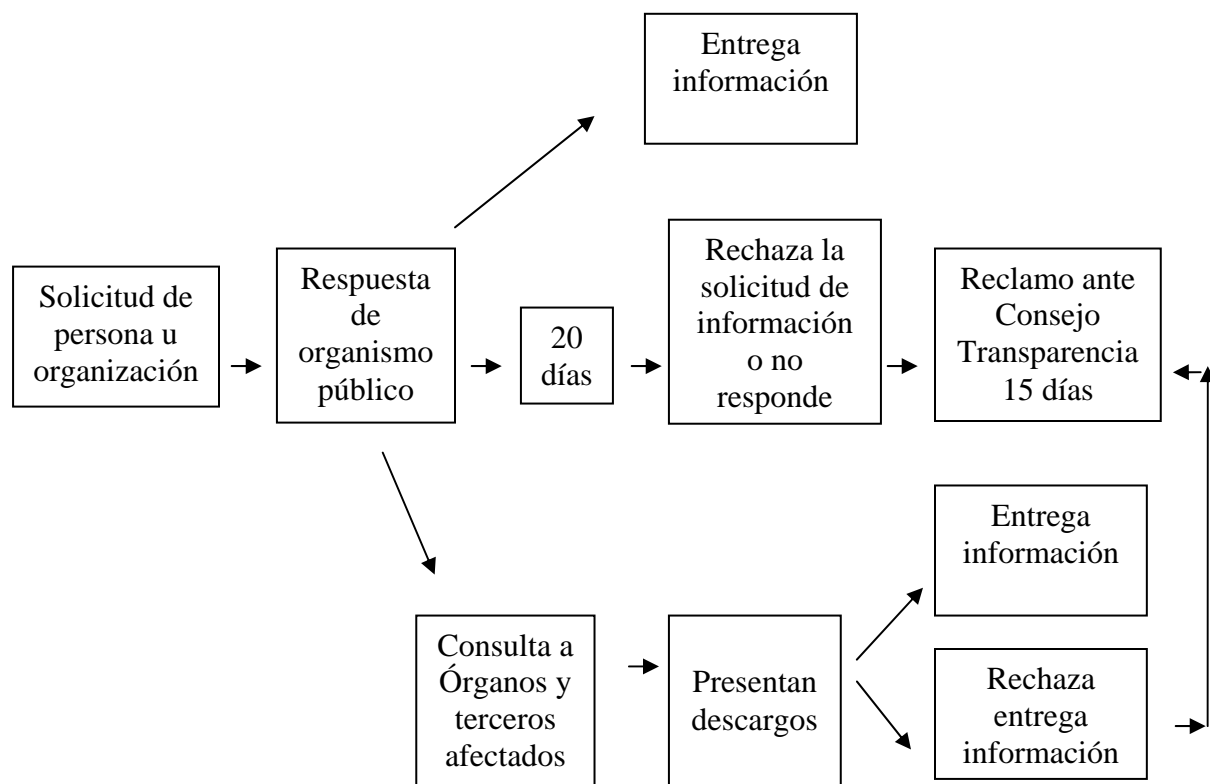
Entrega información

Solicitud de persona u organización

Respuesta de organismo público

20 días

Rechaza la solicitud de información o no responde

Reclamo ante Consejo Transparencia 15 días

Entrega información

Consulta a Órganos y terceros afectados

Presentan descargos

Rechaza entrega información